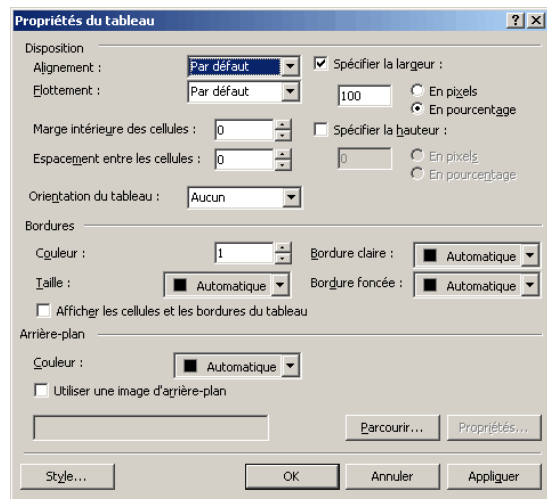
Propriétés du tableau
?
X
Disposition
Alignement :
Par défaut
Spécifier la largeur :
Flottement :
Par défaut
100
En pixels
En pourcentage
Marge intérieure des cellules :
0
Spécifier la hauteur :
Espacement entre les cellules :
0
0
En pixels
En pourcentage
Orientation du tableau :
Aucun
Bordures
Couleur :
1
Bordure claire :
Automatique
Taille :
Automatique
Bordure foncée :
Automatique
Afficher les cellules et les bordures du tableau
Arrière-plan
Couleur :
Automatique
Utiliser une image d'arrière-plan
Parcourir...
Propriétés...
Style...
OK
Annuler
Appliquer